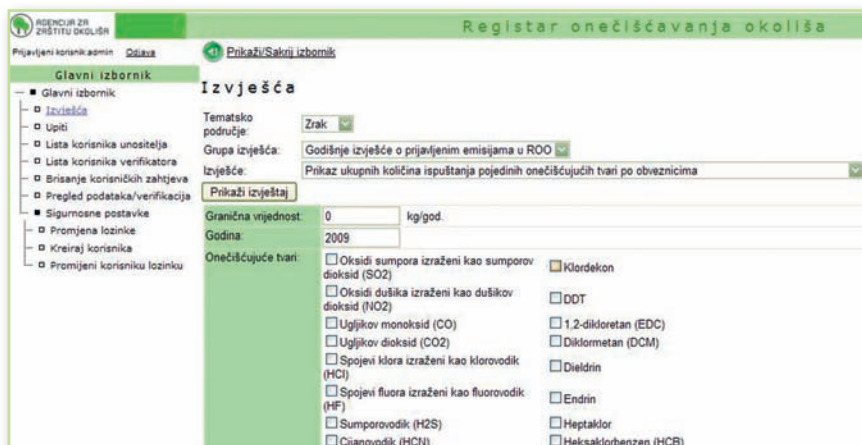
AGENCIJA ZA ZAŠTITU OKOLIŠA

Registar onečišćavanja okoliša

Prijavljeni korisnik:admin Odjava

Prikaži/Sakrij izbornik

Glavni izbornik

Glavni izbornik
Izvješća
Upiti
Lista korisnika unositelja
Lista korisnika verifikatora
Brisanje korisničkih zahtjeva
Pregled podataka/verifikacija
Sigurnosne postavke
Promjena lozinke
Kreiraj korisnika
Promijeni korisniku lozinku

Izvješća

Tematsko područje: Zrak
Grupa izvješća: Godišnje izvješće o prijavljenim emisijama u ROO
Izvješće: Prikaz ukupnih količina ispuštanja pojedinih onečišćujućih tvari po obveznicima
Prikaži izvještaj

Granična vrijednost: 0 kg/god.
Godina: 2009
Onečišćujuće tvari:
Oksidi sumpora izraženi kao sumporov dioksid (SO2)
Klordekon
Oksidi dušika izraženi kao dušikov dioksid (NO2)
DDT
Ugljikov monoksid (CO)
1,2-dikloretan (EDC)
Ugljikov dioksid (CO2)
Diklormetan (DCM)
Spojevi klora izraženi kao klorovodik (HCl)
Dieldrin
Spojevi fluora izraženi kao fluorovodik (HF)
Endrin
Sumporovodik (H2S)
Heptaklor
Cijanovodik (HCN)
Heksaklorbenzen (HCB)